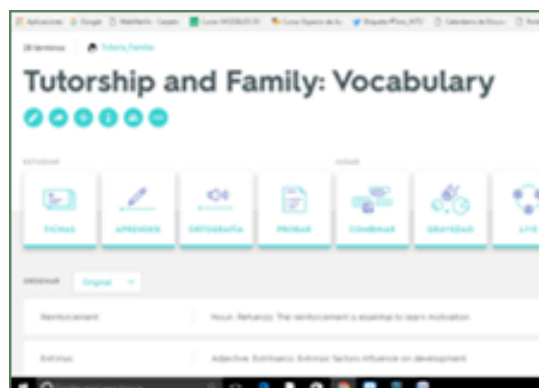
Aplicaciones Google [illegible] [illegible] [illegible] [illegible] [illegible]

28 términos Tutoria_Familia

Tutorship and Family: Vocabulary

ESTUDIAR

JUGAR

FICHAS

APRENDER

ORTOGRAFÍA

PROBAR

COMBINAR

GRAVEDAD

LIVE

ORDENAR Original

Reinforcement | Noun. Refuerzo. The reinforcement is essential to learn motivation

Extrinsic | Adjective. Extrínseco. Extrinsic factors influence on development